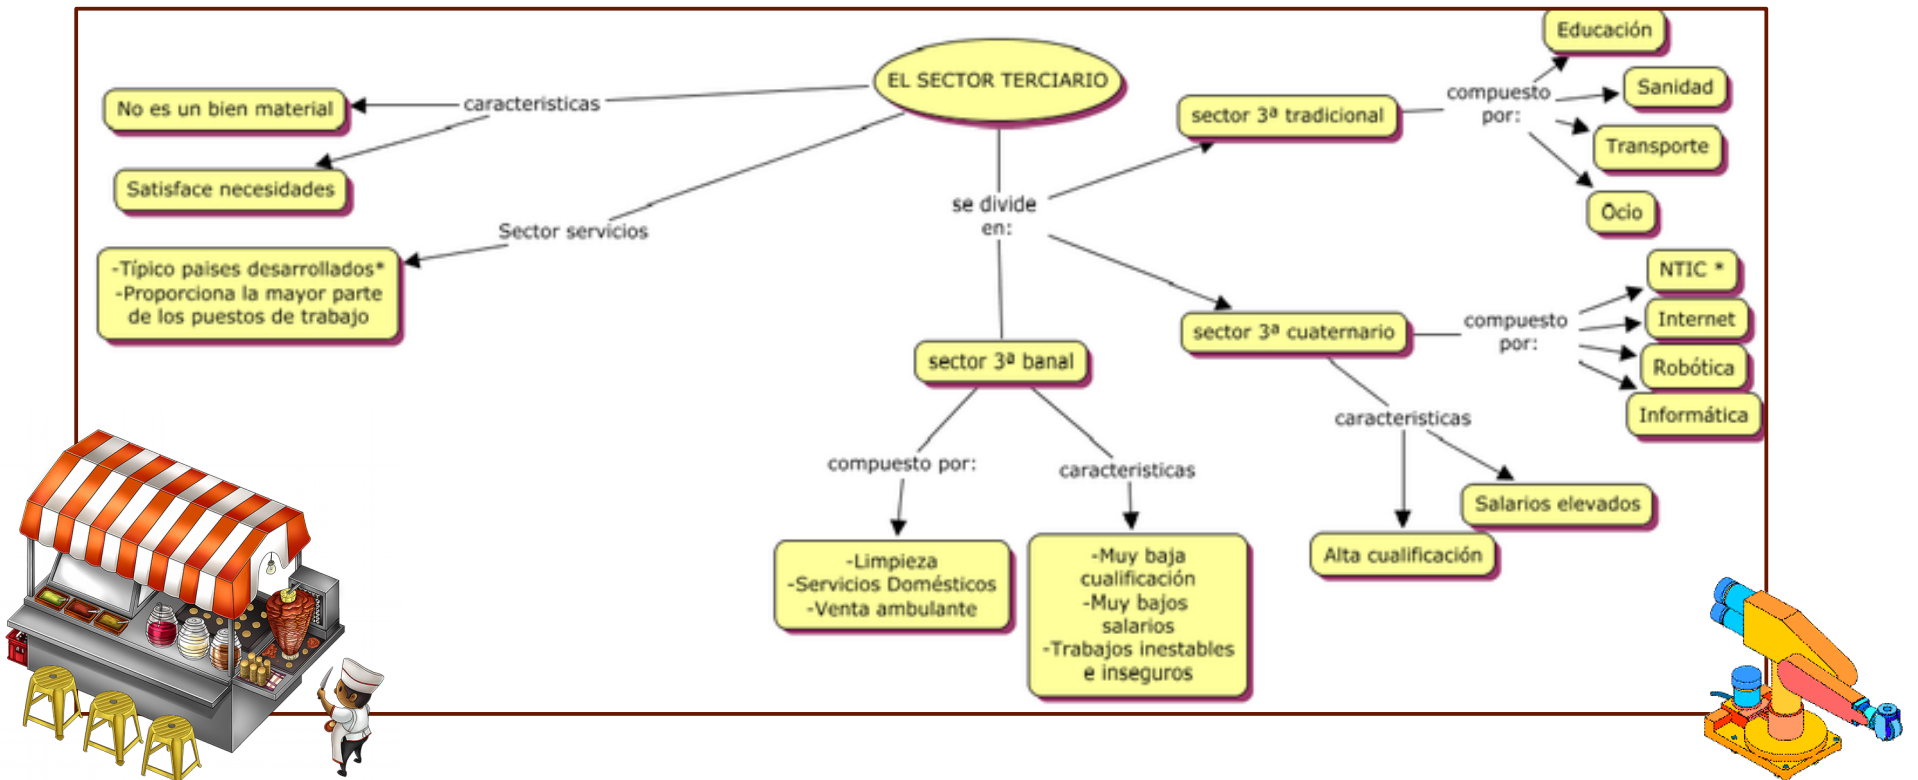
EL SECTOR TERCIARIO

caracteristicas

No es un bien material

Satisface necesidades

Sector servicios

-Típico paises desarrollados*
-Proporciona la mayor parte de los puestos de trabajo

se divide en:

sector 3ª tradicional

compuesto por:

Educación

Sanidad

Transporte

Ocio

sector 3ª cuaternario

compuesto por:

NTIC *

Internet

Robótica

Informática

caracteristicas

Salarios elevados

Alta cualificación

sector 3ª banal

compuesto por:

-Limpieza
-Servicios Domésticos
-Venta ambulante

caracteristicas

-Muy baja cualificación
-Muy bajos salarios
-Trabajos inestables e inseguros